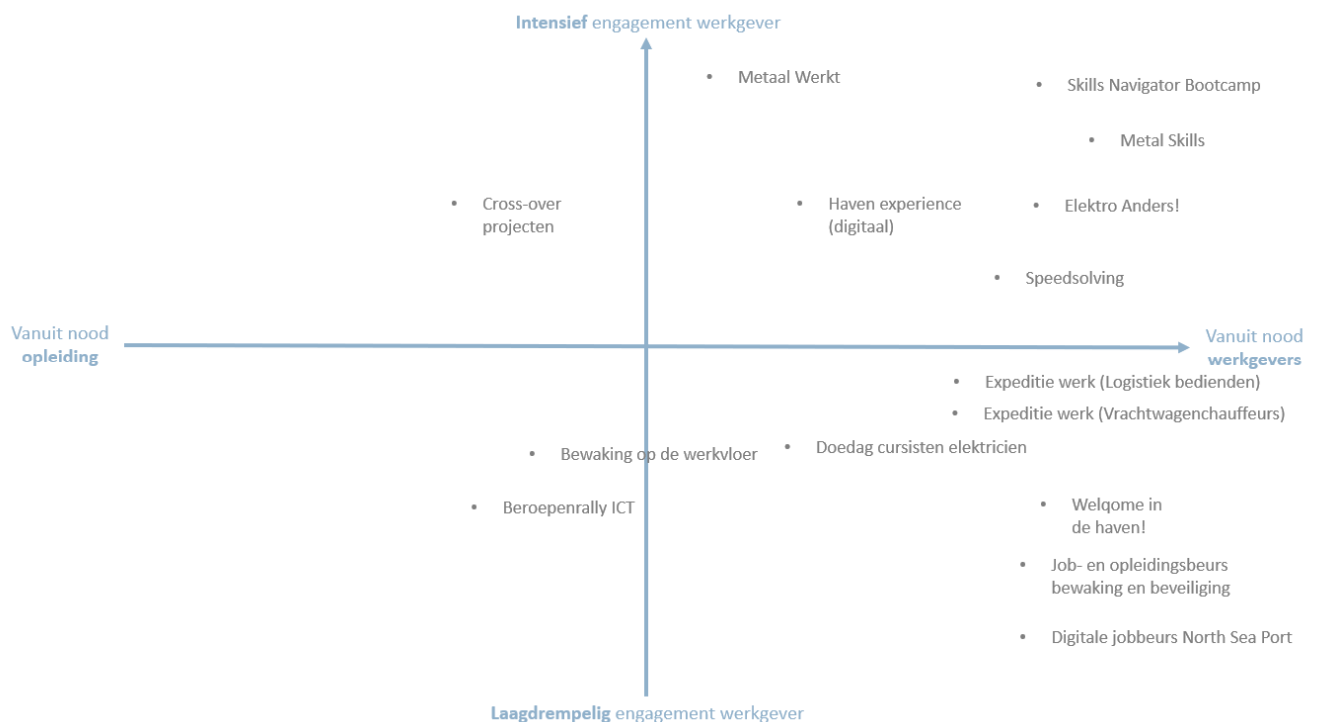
**Intensief** engagement werkgever

• Metaal Werkt

• Skills Navigator Bootcamp

• Metal Skills

• Cross-over projecten

• Haven experience (digitaal)

• Elektro Anders!

• Speedsolving

Vanuit nood **opleiding**

Vanuit nood **werkgevers**

• Expeditie werk (Logistiek bedienden)

• Expeditie werk (Vrachtwagenchauffeurs)

• Bewaking op de werkvloer

• Doedag cursisten elektricien

• Beroepenrally ICT

• Welqome in de haven!

• Job- en opleidingsbeurs bewaking en beveiliging

• Digitale jobbeurs North Sea Port

**Laagdrempelig** engagement werkgever